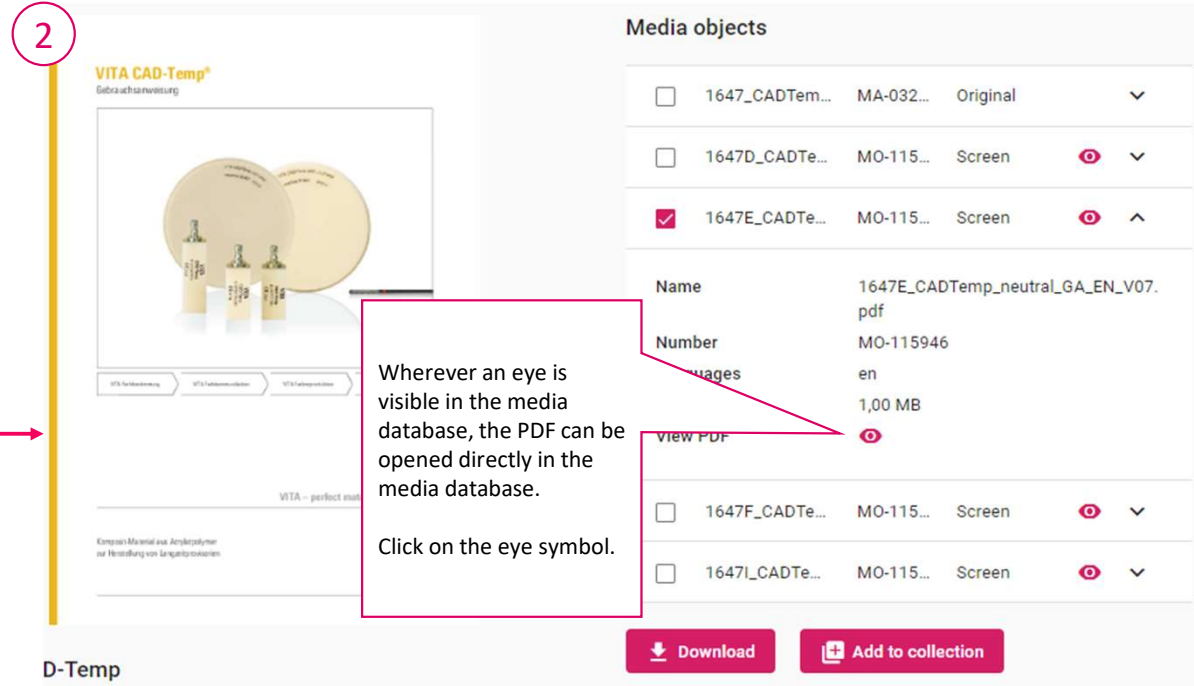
2

VITA CAD-Temp®
Gebrauchsanweisung

VITA – perfect mat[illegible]

Komposit-Material aus Acrylatpolymer zur Herstellung von Langzeitprovisorien

D-Temp

Media objects

| | | | |
|---|---|---|---|
| 1647_CADTem... | MA-032... | Original | |
| 1647D_CADTe... | MO-115... | Screen | |
| 1647E_CADTe... | MO-115... | Screen | |

Name 1647E_CADTemp_neutral_GA_EN_V07.pdf
Number MO-115946
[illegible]uages en
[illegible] 1,00 MB
View PDF

| | | | |
|---|---|---|---|
| 1647F_CADTe... | MO-115... | Screen | |
| 1647I_CADTe... | MO-115... | Screen | |

Wherever an eye is visible in the media database, the PDF can be opened directly in the media database.

Click on the eye symbol.

Download
Add to collection